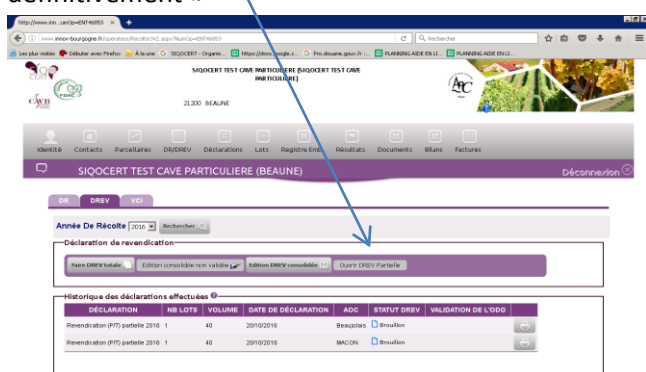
définitivement »

http://www.inn...uxnOp=ENT46853 × +

www.innov-bourgogne.fr/operateur/RecolteDR2.aspx?NumOp=ENT46853

Rechercher

Les plus visités Débuter avec Firefox À la une SIQOCERT - Organis... https://docs.google.c... Pro.douane.gouv.fr PLANNING AIDE EN LI... PLANNING AIDE EN LI...

SIQOCERT TEST CAVE PARTICULIERE (SIQOCERT TEST CAVE PARTICULIERE)

21200 BEAUNE

Identité Contacts Parcellaires DR/DREV Déclarations Lots Registre Emb Résultats Documents Bilans Factures

SIQOCERT TEST CAVE PARTICULIERE (BEAUNE)

Déconnexion

DR DREV VCI

Année De Récolte 2016 Rechercher

Déclaration de revendication

Faire DREV totale | Edition consolidée non validée | Edition DREV consolidée | Ouvrir DREV Partielle

Historique des déclarations effectuées

| DÉCLARATION | NB LOTS | VOLUME | DATE DE DÉCLARATION | AOC | STATUT DREV | VALIDATION DE L'ODG |
|---|---|---|---|---|---|---|
| Revendication (P/T) partielle 2016 | 1 | 40 | 20/10/2016 | Beaujolais | Brouillon | |
| Revendication (P/T) partielle 2016 | 1 | 40 | 20/10/2016 | MACON | Brouillon | |